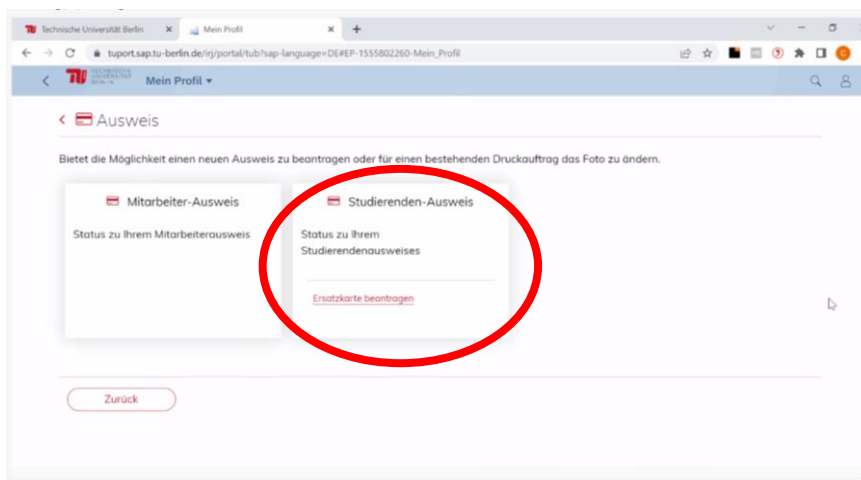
Technische Universität Berlin × Mein Profil × +

tuport.sap.tu-berlin.de/irj/portal/tub?sap-language=DE#EP-1555802260-Mein_Profil

Mein Profil ▾

Ausweis

Bietet die Möglichkeit einen neuen Ausweis zu beantragen oder für einen bestehenden Druckauftrag das Foto zu ändern.

Mitarbeiter-Ausweis

Status zu Ihrem Mitarbeiterausweis

Studierenden-Ausweis

Status zu Ihrem Studierendenausweises

Ersatzkarte beantragen

Zurück